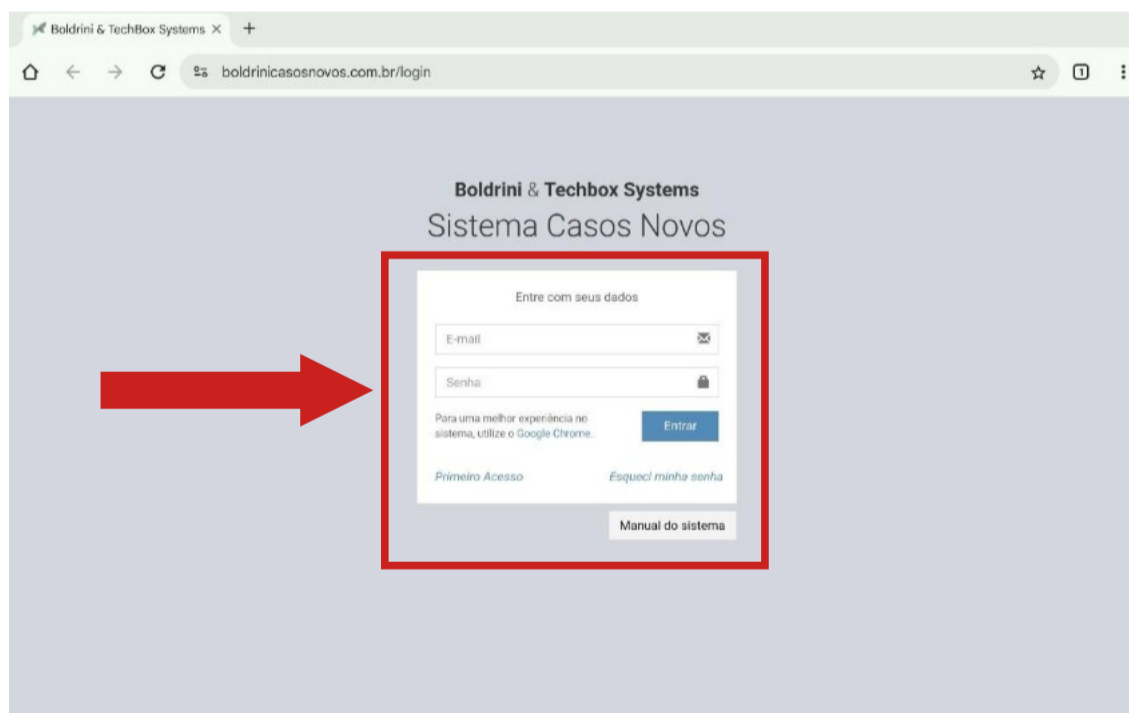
Boldrini & TechBox Systems ×
+
boldrinicasosnovos.com.br/login
1

Boldrini & Techbox Systems
Sistema Casos Novos

Entre com seus dados

E-mail

Senha

Para uma melhor experiência no sistema, utilize o Google Chrome.

Entrar

Primeiro Acesso
Esqueci minha senha

Manual do sistema